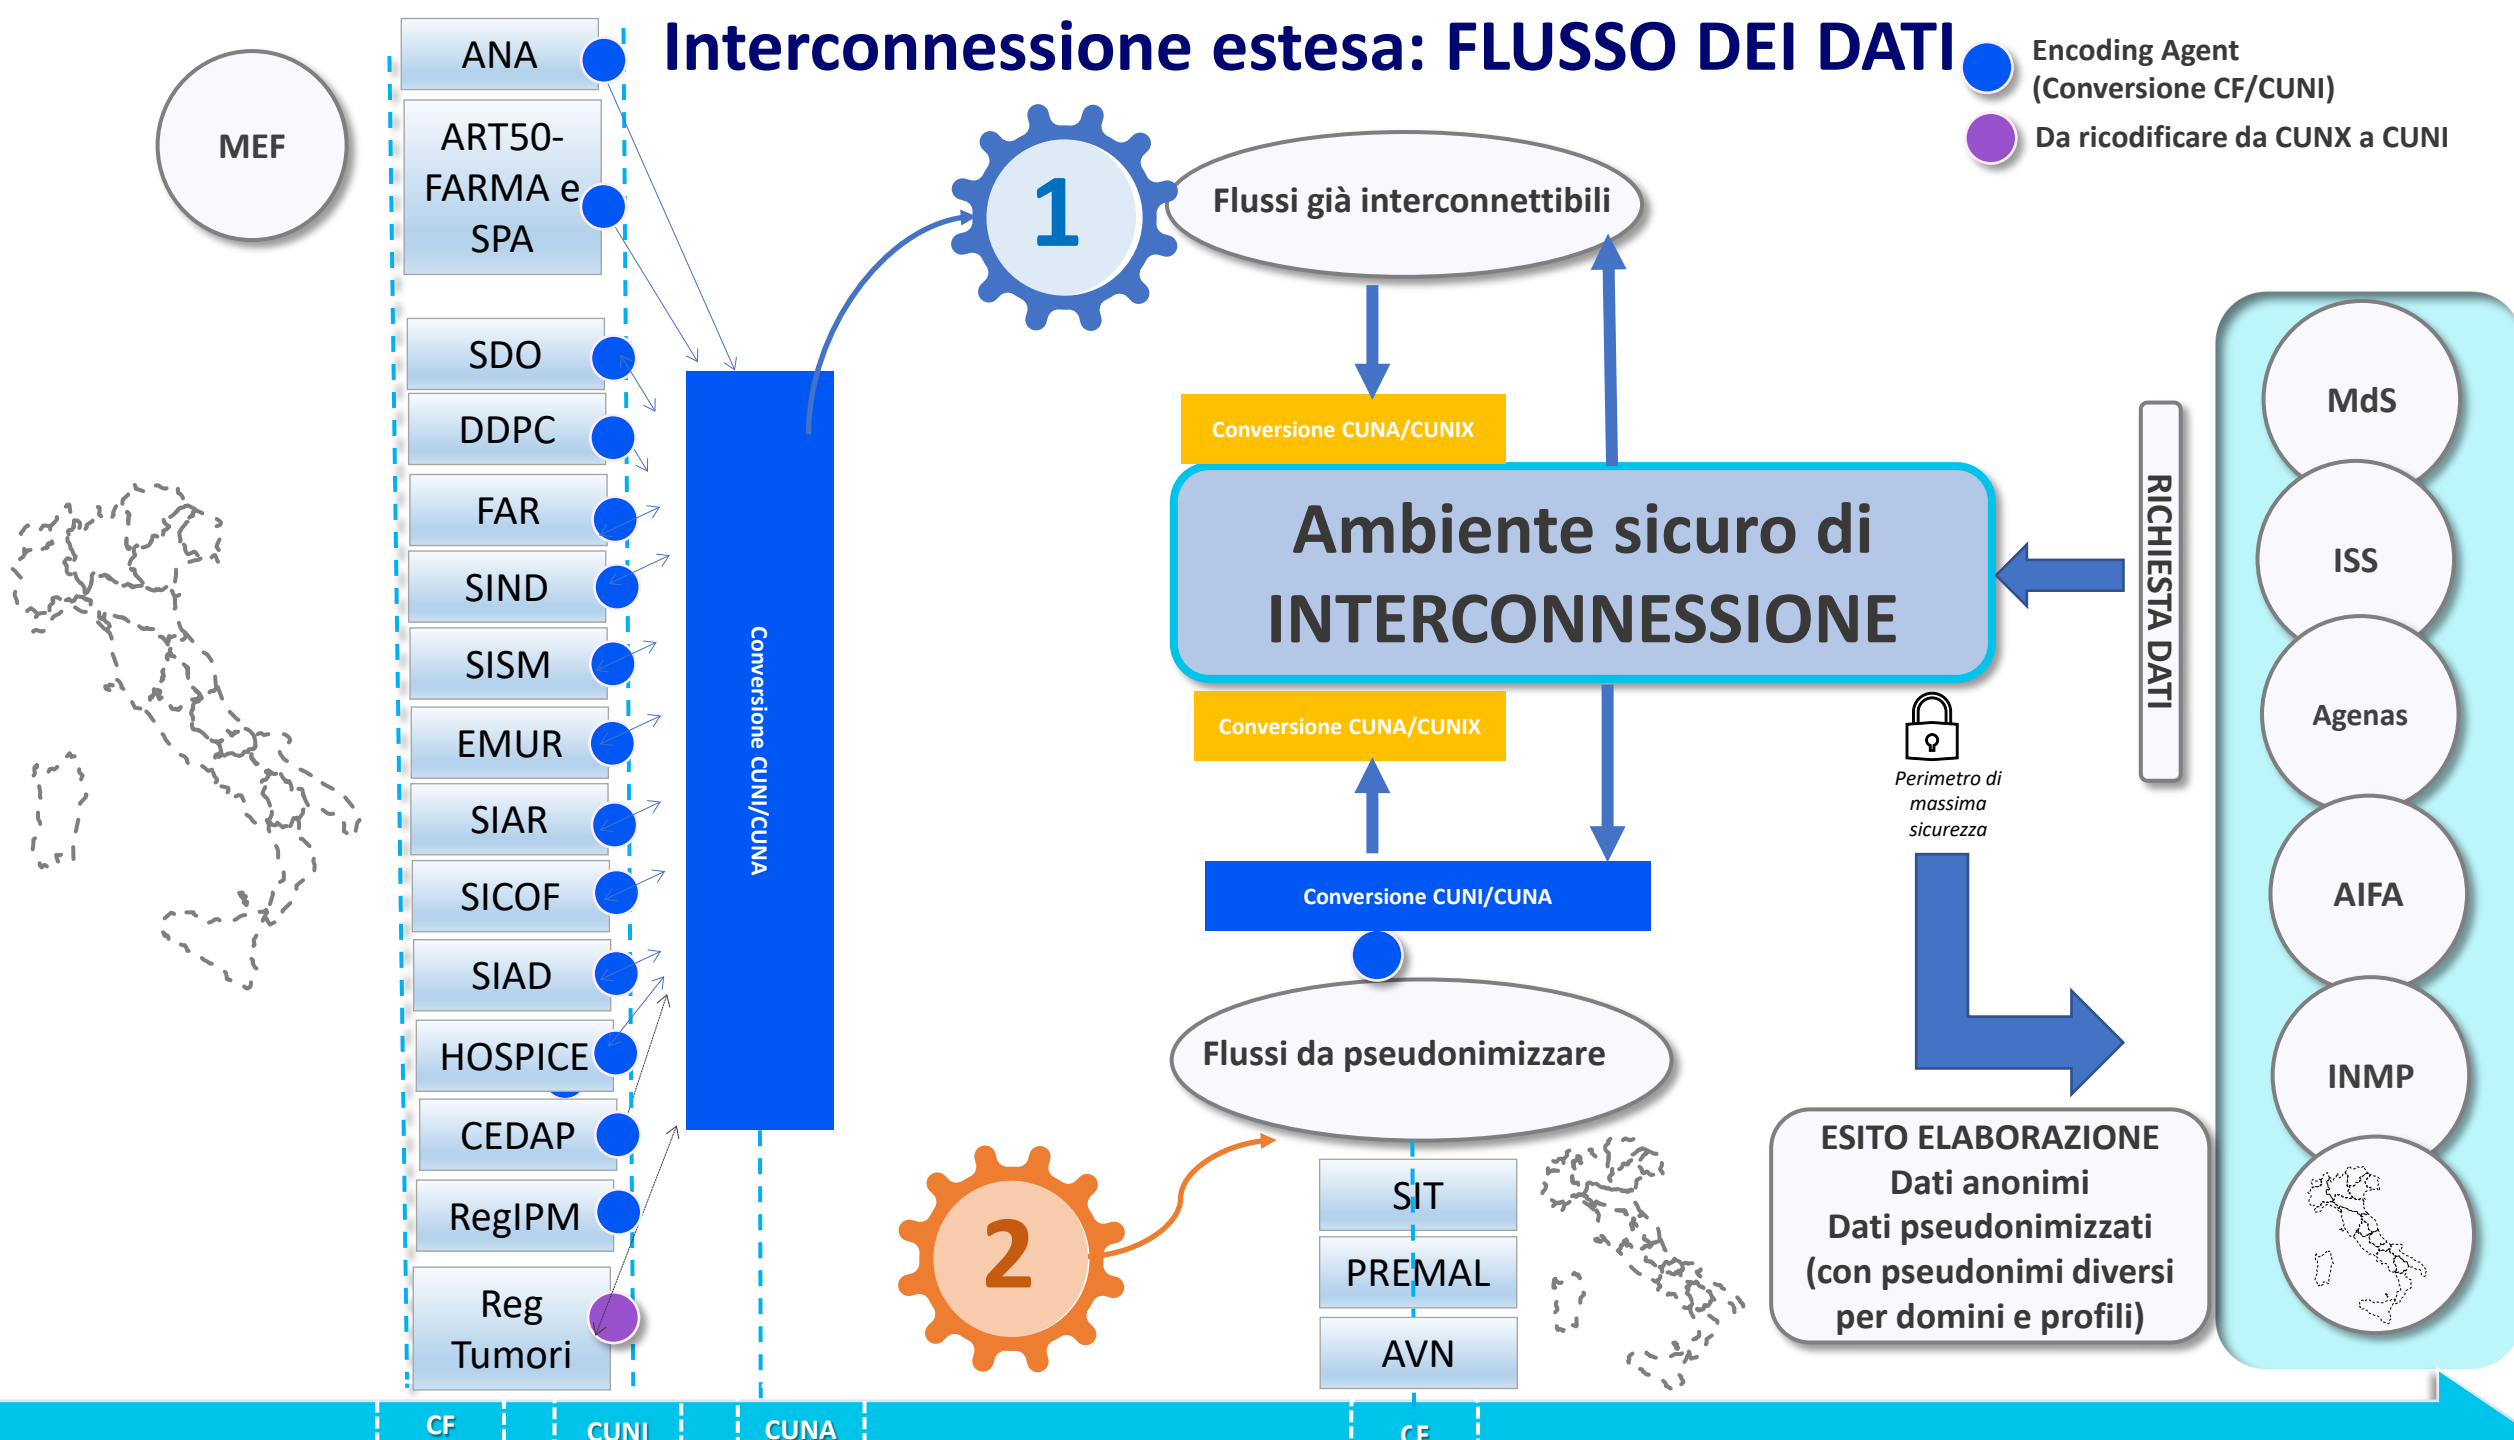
Interconnessione estesa: FLUSSO DEI DATI

Encoding Agent (Conversione CF/CUNI)

Da ricodificare da CUNX a CUNI

MEF

ANA

ART50-FARMA e SPA

SDO

DDPC

FAR

SIND

SISM

EMUR

SIAR

SICOF

SIAD

HOSPICE

CEDAP

RegIPM

Reg Tumori

Conversione CUNI/CUNA

1

Flussi già interconnettibili

Conversione CUNA/CUNIX

Ambiente sicuro di INTERCONNESSIONE

Conversione CUNA/CUNIX

Conversione CUNI/CUNA

Flussi da pseudonimizzare

2

SIT

PREMAL

AVN

RICHIESTA DATI

Perimetro di massima sicurezza

ESITO ELABORAZIONE
Dati anonimi
Dati pseudonimizzati
(con pseudonimi diversi per domini e profili)

MdS

ISS

Agenas

AIFA

INMP

CF

CUNI

CUNA

CF